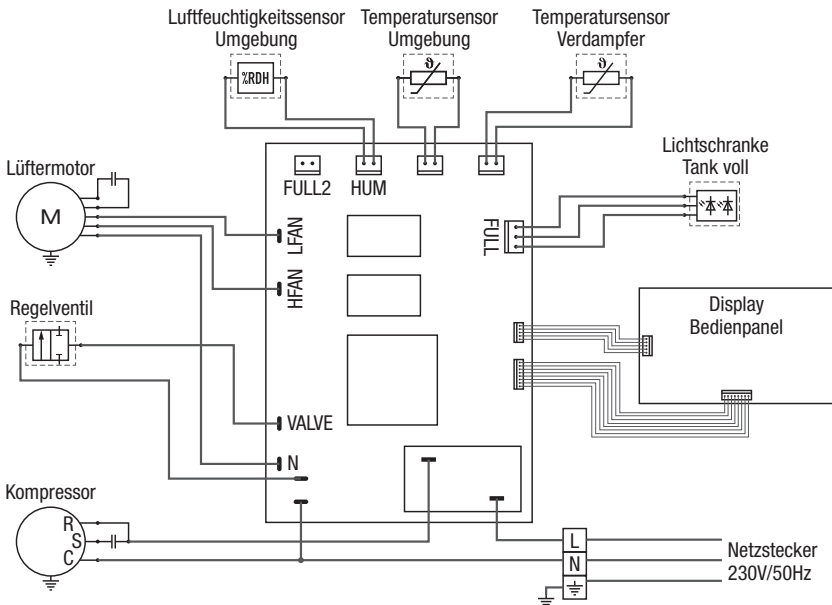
Luftfeuchtigkeitssensor Umgebung

Temperatursensor Umgebung

Temperatursensor Verdampfer

%RDH

FULL2

HUM

Lichtschranke Tank voll

Lüftermotor

M

LFAN

FULL

HFAN

Regelventil

Display Bedienpanel

VALVE

N

Kompressor

R

S

C

L

N

Netzstecker 230V/50Hz